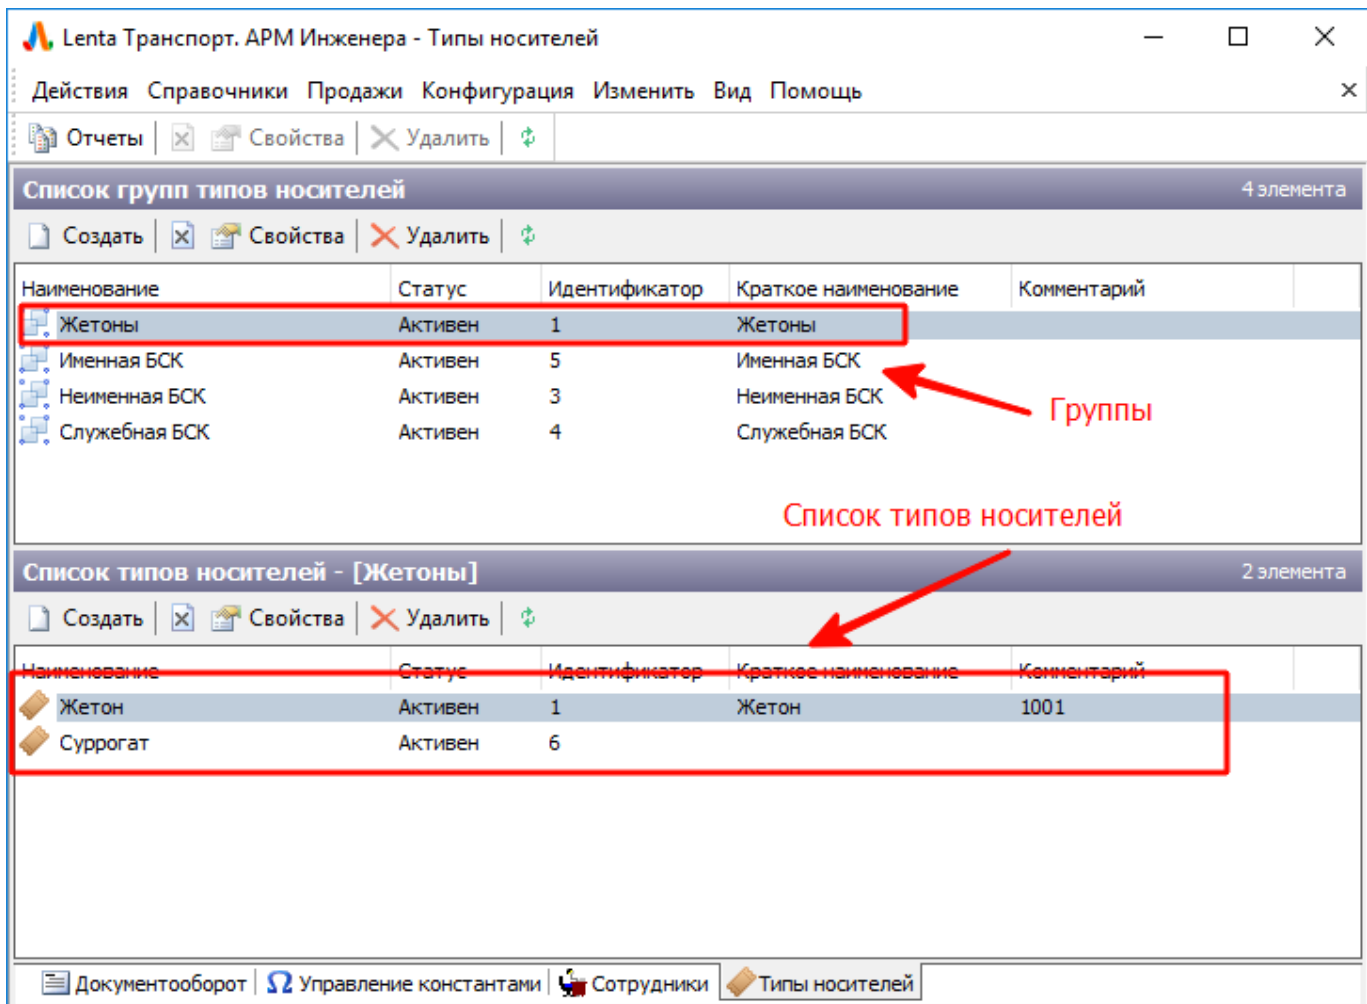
Lenta Транспорт. АРМ Инженера - Типы носителей

Действия Справочники Продажи Конфигурация Изменить Вид Помощь

Отчеты Свойства Удалить

Список групп типов носителей 4 элемента

Создать Свойства Удалить

| Наименование | Статус | Идентификатор | Краткое наименование | Комментарий |
|---|---|---|---|---|
| Жетоны | Активен | 1 | Жетоны | |
| Именная БСК | Активен | 5 | Именная БСК | |
| Неименная БСК | Активен | 3 | Неименная БСК | |
| Служебная БСК | Активен | 4 | Служебная БСК | |

Группы

Список типов носителей

Список типов носителей - [Жетоны] 2 элемента

Создать Свойства Удалить

| Наименование | Статус | Идентификатор | Краткое наименование | Комментарий |
|---|---|---|---|---|
| Жетон | Активен | 1 | Жетон | 1001 |
| Суррогат | Активен | 6 | | |

Документооборот Управление константами Сотрудники Типы носителей